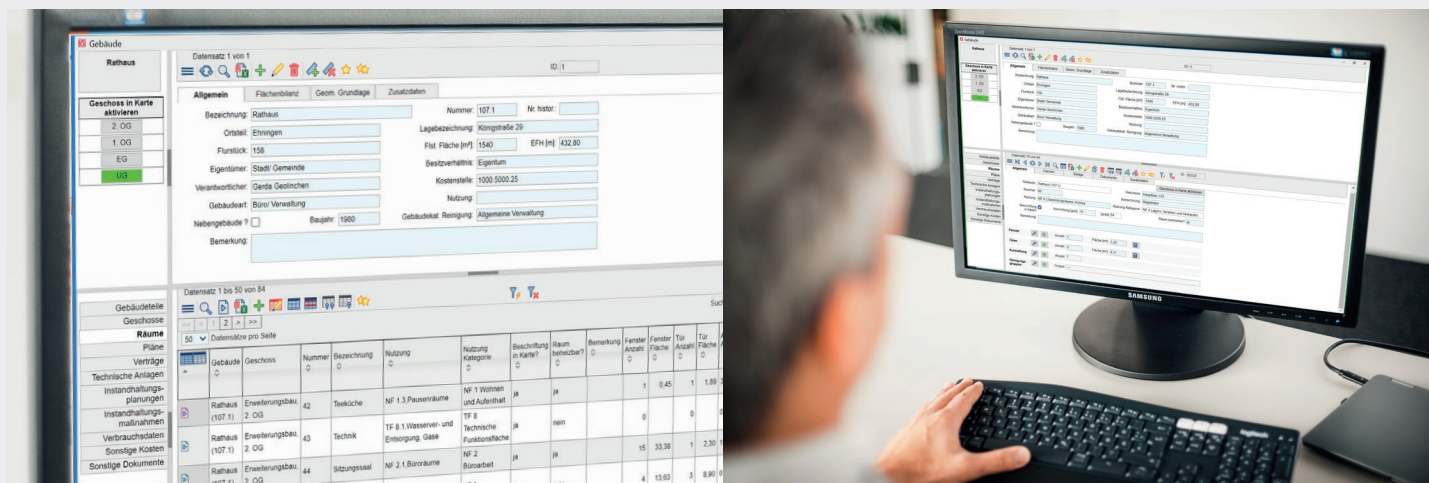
Gebäude

Rathaus

Datensatz 1 von 1

ID 1

Geschoss in Karte aktivieren

2. OG
1. OG
EG
UG

Allgemein | Flächenbilanz | Geom. Grundlage | Zusatzdaten

Bezeichnung: Rathaus
Nummer: 107.1
Nr. histor.:
Ortsteil: Ehningen
Lagebezeichnung: Königstraße 29
Flurstück: 158
Flst. Fläche [m²]: 1540
EFH [m]: 432.80
Eigentümer: Stadt/ Gemeinde
Besitzverhältnis: Eigentum
Verantwortlicher: Gerda Geolinchen
Kostenstelle: 1000.5000.25
Gebäudeart: Büro/ Verwaltung
Nutzung:
Nebengebäude ?
Baujahr: 1980
Gebäudekat. Reinigung: Allgemeine Verwaltung
Bemerkung:

Datensatz 1 bis 50 von 84

Such

Gebäudeteile
Geschosse
Räume
Pläne
Verträge
Technische Anlagen
Instandhaltungsplanungen
Instandhaltungsmaßnahmen
Verbrauchsdaten
Sonstige Kosten
Sonstige Dokumente

<< < 1 2 > >>

50 Datensätze pro Seite

| | Gebäude | Geschoss | Nummer | Bezeichnung | Nutzung | Nutzung Kategorie | Beschriftung in Karte? | Raum beheizbar? | Bemerkung | Fenster Anzahl | Fenster Fläche | Tür Anzahl | Tür Fläche |
|---|---|---|---|---|---|---|---|---|---|---|---|---|---|
| | Rathaus (107.1) | Erweiterungsbau, 2. OG | 42 | Teeküche | NF 1.3 Pausenräume | NF 1 Wohnen und Aufenthalt | ja | ja | | 1 | 0,45 | 1 | 1,89 |
| | Rathaus (107.1) | Erweiterungsbau, 2. OG | 43 | Technik | TF 8.1 Wasserver- und Entsorgung, Gase | TF 8 Technische Funktionsfläche | ja | nein | | 0 | | 0 | |
| | Rathaus (107.1) | Erweiterungsbau, 2. OG | 44 | Sitzungssaal | NF 2.1 Büroräume | NF 2 Büroarbeit | ja | ja | | 15 | 33,38 | 1 | 2,30 |
| | | | | | | | | | | 4 | 13,63 | 3 | 8,90 |

SAMSUNG

logitech